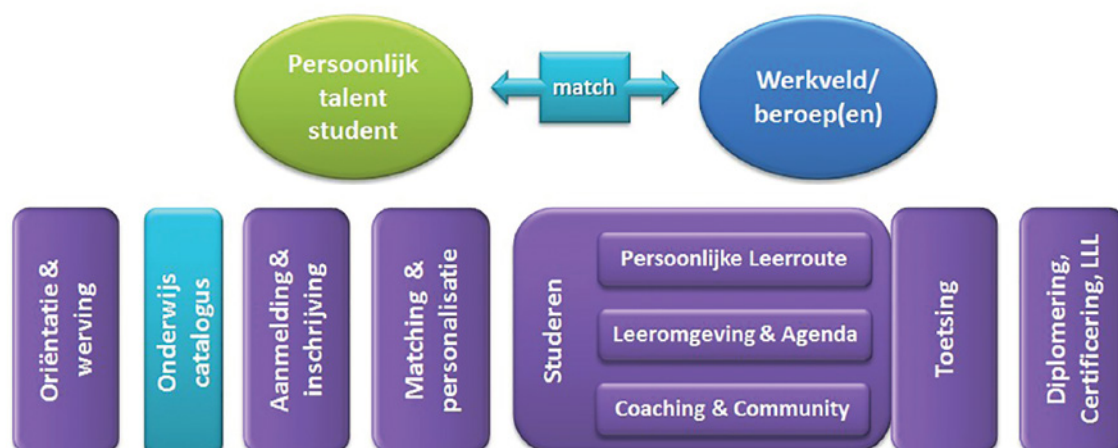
Persoonlijk talent student

match

Werkveld/ beroep(en)

Oriëntatie & werving

Onderwijs catalogus

Aanmelding & inschrijving

Matching & personalisatie

Studeren

Persoonlijke Leerroute

Leeromgeving & Agenda

Coaching & Community

Toetsing

Diplomering, Certificering, LLL